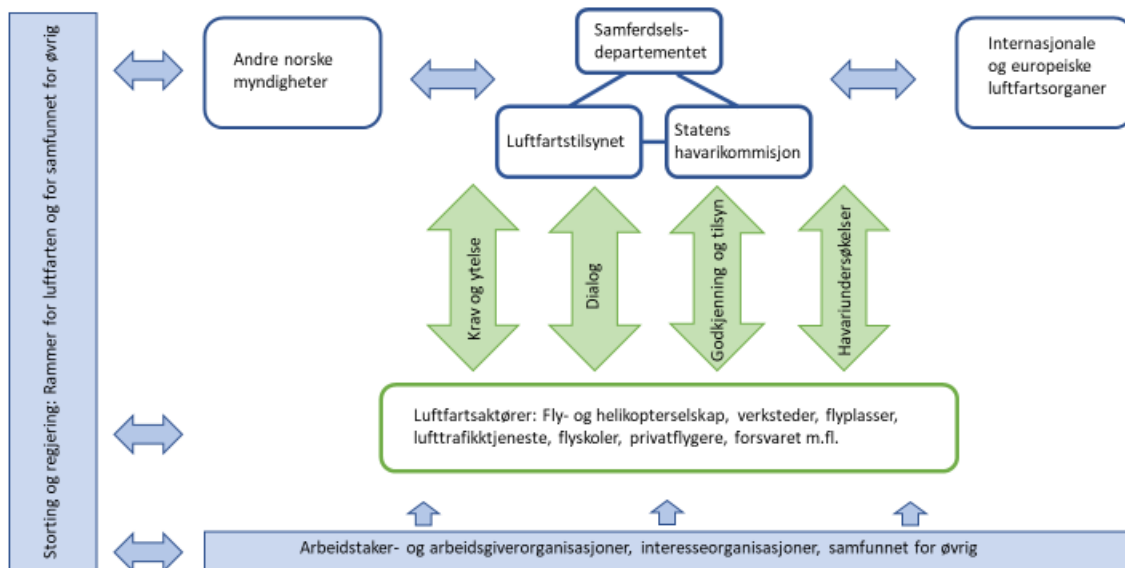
Storting og regjering: Rammer for luftfarten og for samfunnet for øvrig

Andre norske myndigheter

Samferdselsdepartementet

Internasjonale og europeiske luftfartsorganer

Luftfartstilsynet

Statens havarikommisjon

Krav og ytelse

Dialog

Godkjenning og tilsyn

Havariundersøkelser

Luftfartsaktører: Fly- og helikopterselskap, verksteder, flyplasser, lufttrafikktjeneste, flyskoler, privatflygere, forsvaret m.fl.

Arbeidstaker- og arbeidsgiverorganisasjoner, interesseorganisasjoner, samfunnet for øvrig